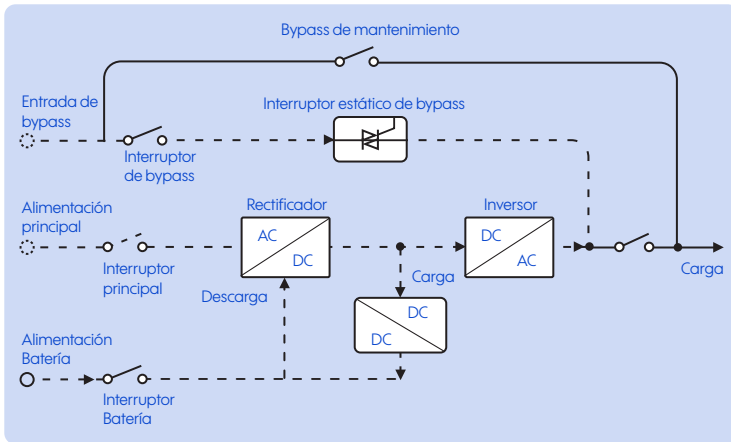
Bypass de mantenimiento

Entrada de bypass

Interruptor estático de bypass

Interruptor de bypass

Alimentación principal

Rectificador

AC

DC

Inversor

DC

AC

Interruptor principal

Carga

Carga

Descarga

DC

DC

Alimentación Batería

Interruptor Batería